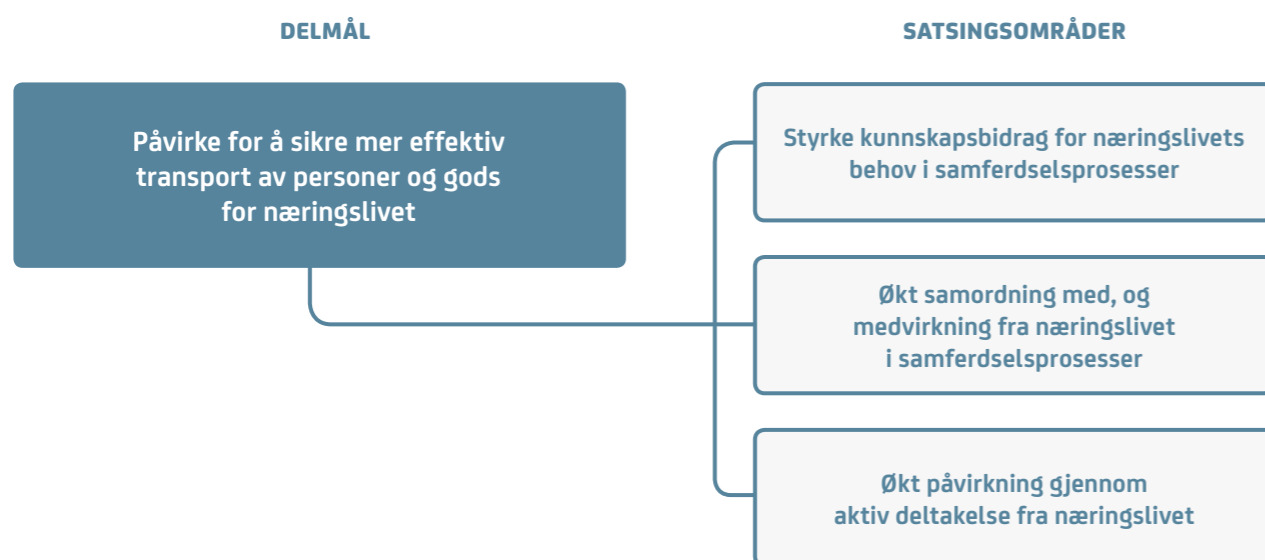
DELMÅL

SATSINGSOMRÅDER

Påvirke for å sikre mer effektiv transport av personer og gods for næringslivet

Styrke kunnskapsbidrag for næringslivets behov i samferdselsprosesser

Økt samordning med, og medvirkning fra næringslivet i samferdselsprosesser

Økt påvirkning gjennom aktiv deltakelse fra næringslivet